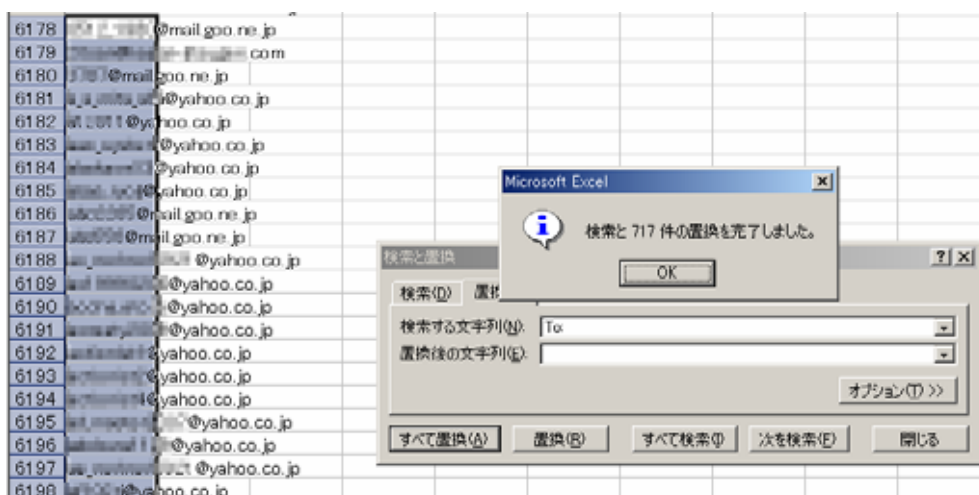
| | |
|---|---|
| 6178 | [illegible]@mail.goo.ne.jp |
| 6179 | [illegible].com |
| 6180 | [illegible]@mail.goo.ne.jp |
| 6181 | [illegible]@yahoo.co.jp |
| 6182 | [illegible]@yahoo.co.jp |
| 6183 | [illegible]@yahoo.co.jp |
| 6184 | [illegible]@yahoo.co.jp |
| 6185 | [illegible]@yahoo.co.jp |
| 6186 | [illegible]@mail.goo.ne.jp |
| 6187 | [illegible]@mail.goo.ne.jp |
| 6188 | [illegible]@yahoo.co.jp |
| 6189 | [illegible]@yahoo.co.jp |
| 6190 | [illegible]@yahoo.co.jp |
| 6191 | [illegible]@yahoo.co.jp |
| 6192 | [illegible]@yahoo.co.jp |
| 6193 | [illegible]@yahoo.co.jp |
| 6194 | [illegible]@yahoo.co.jp |
| 6195 | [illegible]@yahoo.co.jp |
| 6196 | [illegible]@yahoo.co.jp |
| 6197 | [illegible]@yahoo.co.jp |
| 6198 | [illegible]@yahoo.co.jp |

Microsoft Excel
検索と 717 件の置換を完了しました。
OK

検索と置換
? X
検索(D) 置換
検索する文字列(N): To
置換後の文字列(E):
オプション(T) >>
すべて置換(A) 置換(R) すべて検索(I) 次を検索(F) 閉じる